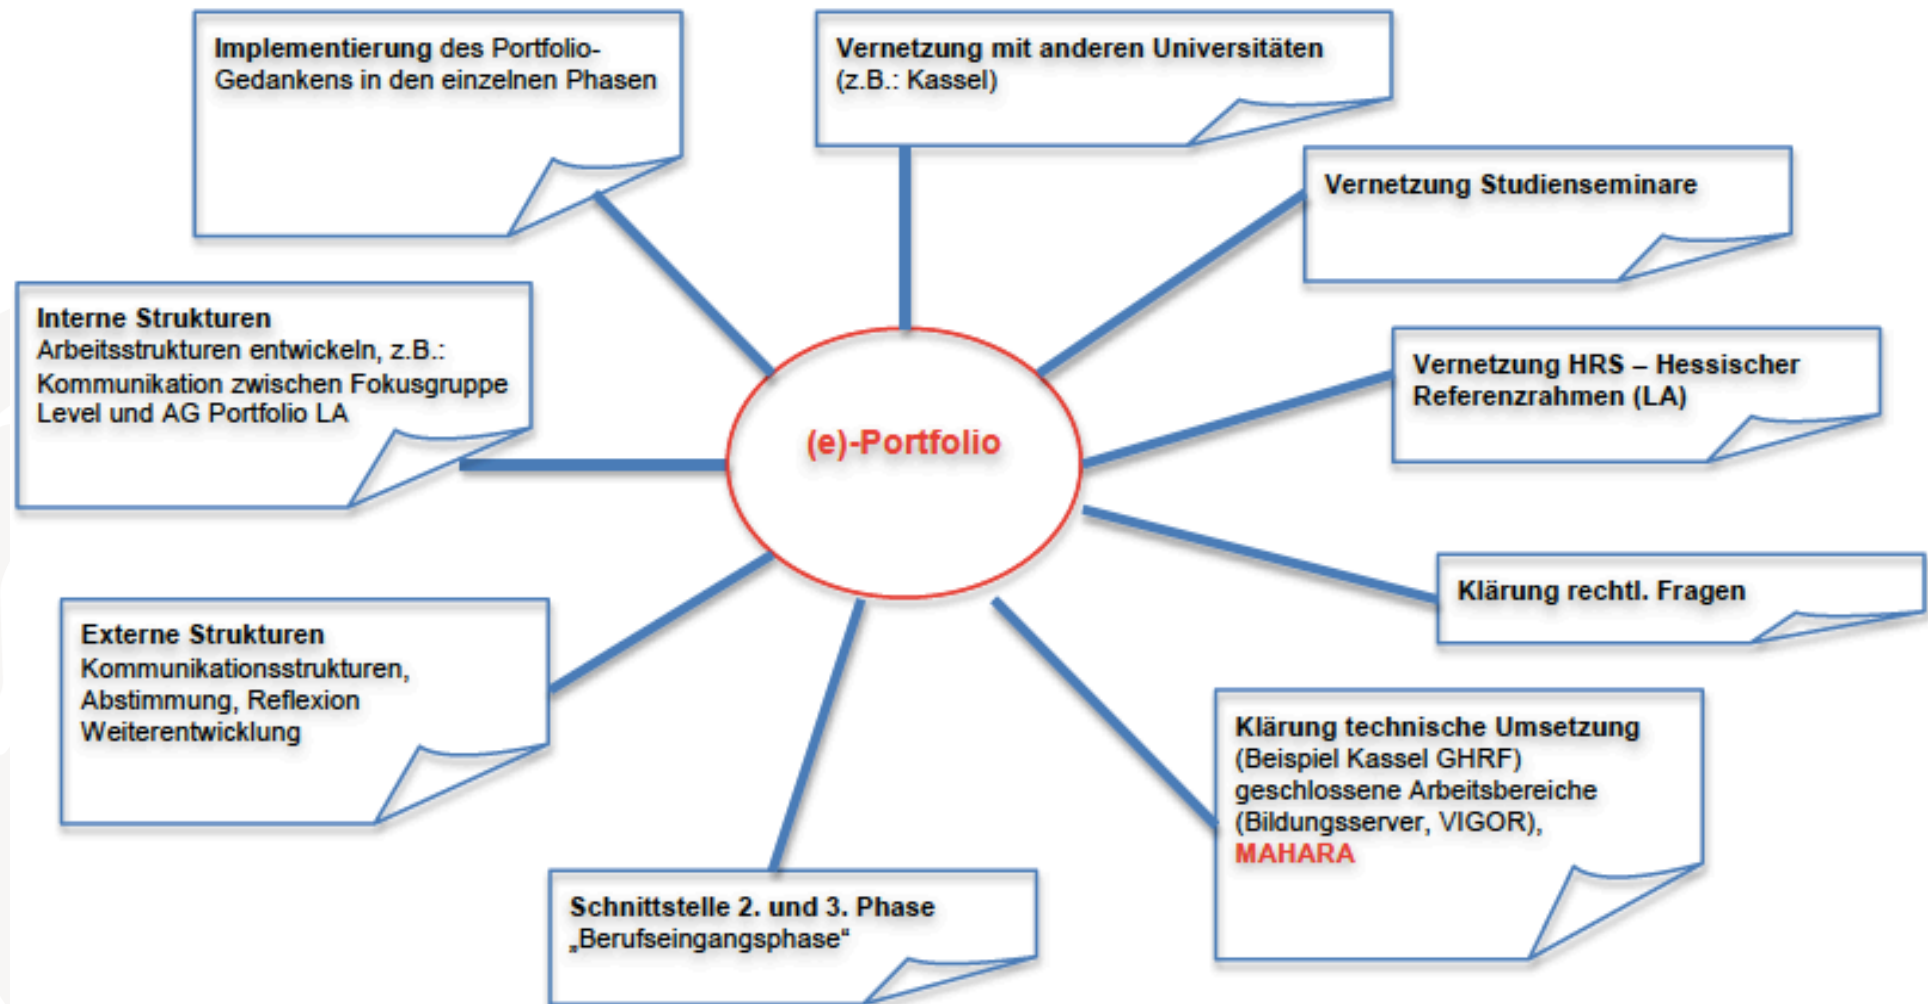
Implementierung des Portfolio-Gedankens in den einzelnen Phasen

Vernetzung mit anderen Universitäten (z.B.: Kassel)

Vernetzung Studienseminare

Interne Strukturen
Arbeitsstrukturen entwickeln, z.B.: Kommunikation zwischen Fokusgruppe Level und AG Portfolio LA

(e)-Portfolio

Vernetzung HRS – Hessischer Referenzrahmen (LA)

Klärung rechtl. Fragen

Externe Strukturen
Kommunikationsstrukturen, Abstimmung, Reflexion Weiterentwicklung

Klärung technische Umsetzung
(Beispiel Kassel GHRF) geschlossene Arbeitsbereiche (Bildungsserver, VIGOR), MAHARA

Schnittstelle 2. und 3. Phase
„Berufseingangsphase“